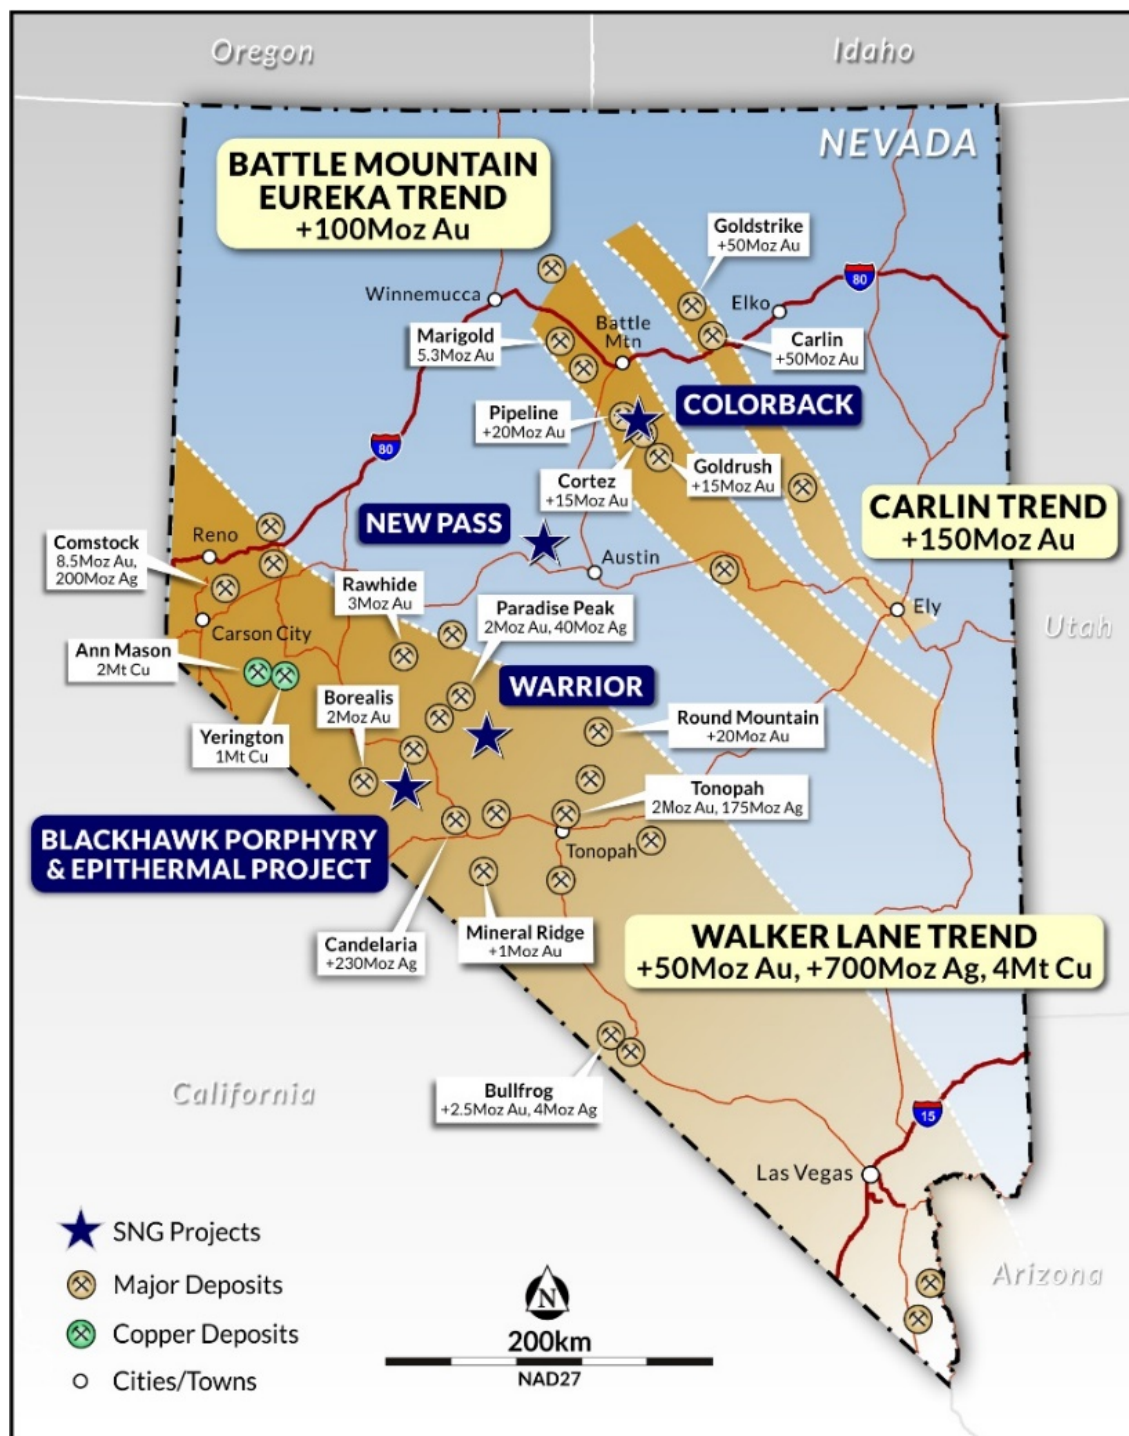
Oregon

Idaho

NEVADA

BATTLE MOUNTAIN EUREKA TREND +100Moz Au

Goldstrike +50Moz Au

80

Elko

Winnemucca

Battle Mtn

Marigold 5.3Moz Au

Carlin +50Moz Au

Pipeline +20Moz Au

COLORBACK

80

Goldrush +15Moz Au

Cortez +15Moz Au

CARLIN TREND +150Moz Au

NEW PASS

Comstock 8.5Moz Au, 200Moz Ag

Reno

Austin

Rawhide 3Moz Au

Paradise Peak 2Moz Au, 40Moz Ag

Ely

Utah

Carson City

Ann Mason 2Mt Cu

WARRIOR

Borealis 2Moz Au

Round Mountain +20Moz Au

Yerington 1Mt Cu

Tonopah 2Moz Au, 175Moz Ag

BLACKHAWK PORPHYRY & EPITHERMAL PROJECT

Tonopah

Candelaria +230Moz Ag

Mineral Ridge +1Moz Au

WALKER LANE TREND +50Moz Au, +700Moz Ag, 4Mt Cu

California

Bullfrog +2.5Moz Au, 4Moz Ag

15

Las Vegas

SNG Projects

Major Deposits

Copper Deposits

Cities/Towns

N

200km

NAD27

Arizona